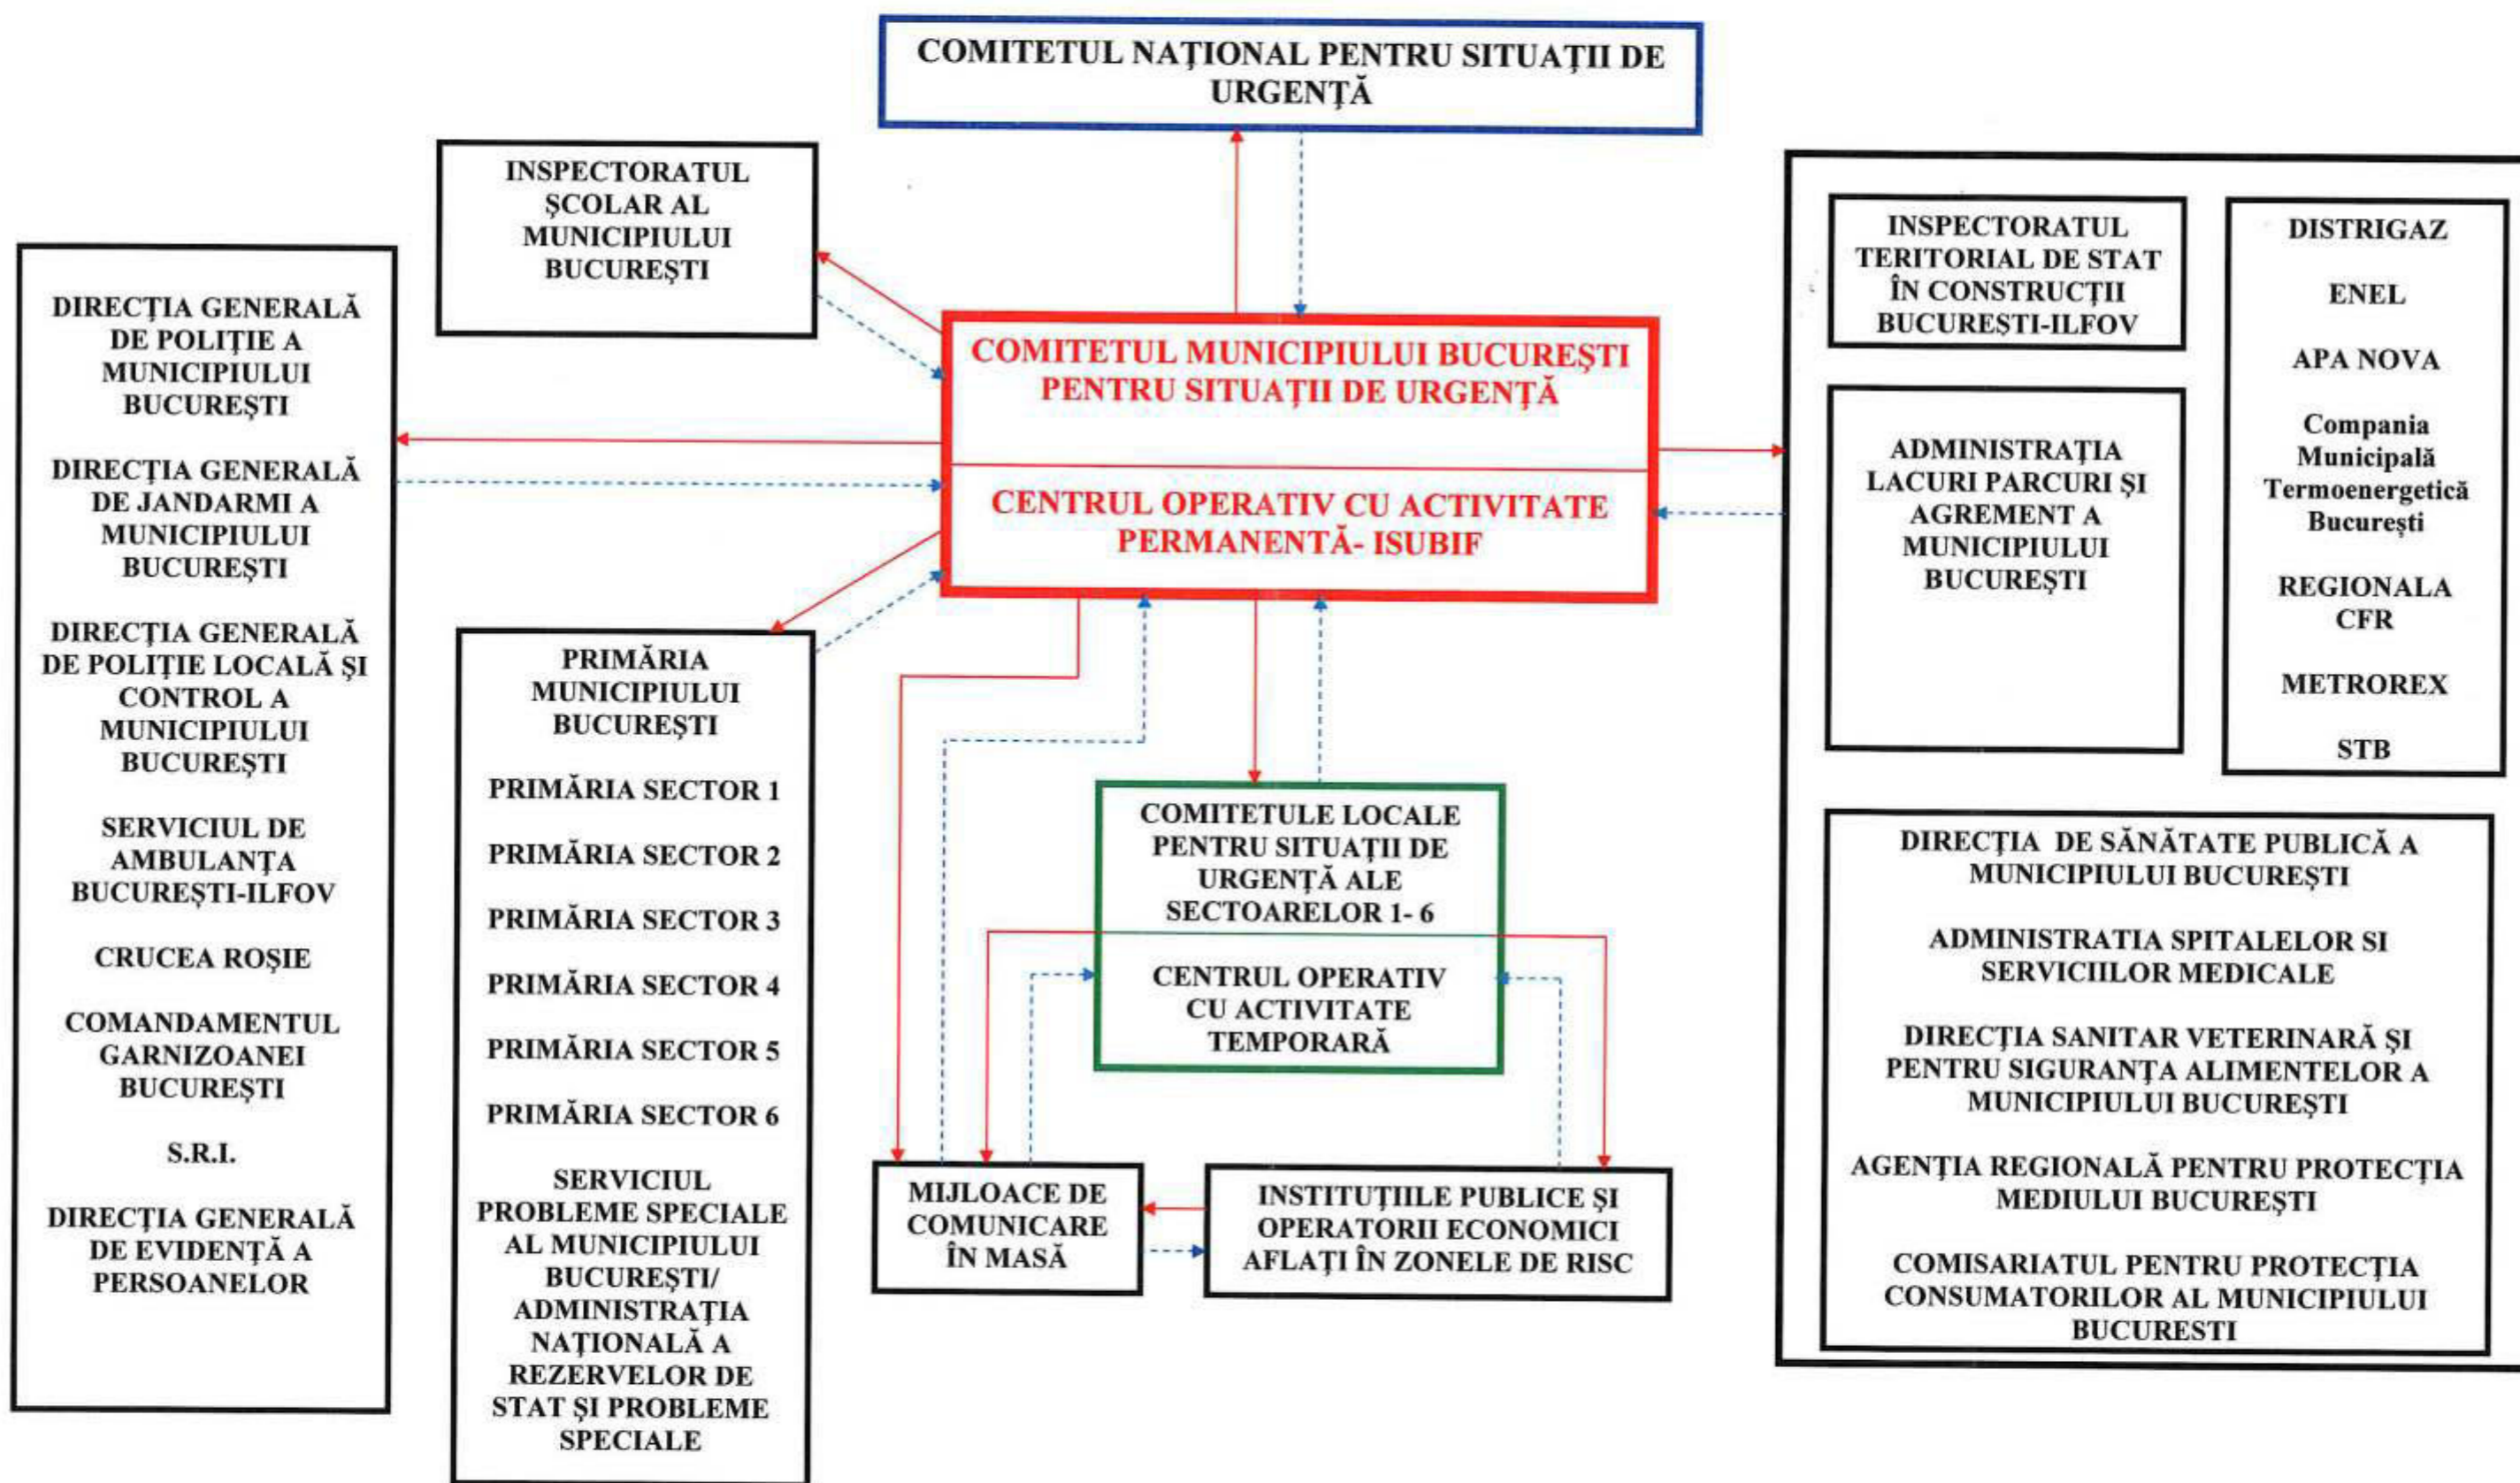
COMITETUL NAŢIONAL PENTRU SITUAŢII DE URGENŢĂ

INSPECTORATUL ŞCOLAR AL MUNICIPIULUI BUCUREŞTI

COMITETUL MUNICIPIULUI BUCUREŞTI PENTRU SITUAŢII DE URGENŢĂ

CENTRUL OPERATIV CU ACTIVITATE PERMANENTĂ- ISUBIF

DIRECŢIA GENERALĂ DE POLIŢIE A MUNICIPIULUI BUCUREŞTI

DIRECŢIA GENERALĂ DE JANDARMI A MUNICIPIULUI BUCUREŞTI

DIRECŢIA GENERALĂ DE POLIŢIE LOCALĂ ŞI CONTROL A MUNICIPIULUI BUCUREŞTI

SERVICIUL DE AMBULANŢA BUCUREŞTI-ILFOV

CRUCEA ROŞIE

COMANDAMENTUL GARNIZOANEI BUCUREŞTI

S.R.I.

DIRECŢIA GENERALĂ DE EVIDENŢĂ A PERSOANELOR

PRIMĂRIA MUNICIPIULUI BUCUREŞTI

PRIMĂRIA SECTOR 1

PRIMĂRIA SECTOR 2

PRIMĂRIA SECTOR 3

PRIMĂRIA SECTOR 4

PRIMĂRIA SECTOR 5

PRIMĂRIA SECTOR 6

SERVICIUL PROBLEME SPECIALE AL MUNICIPIULUI BUCUREŞTI/ ADMINISTRAŢIA NAŢIONALĂ A REZERVELOR DE STAT ŞI PROBLEME SPECIALE

COMITETULE LOCALE PENTRU SITUAŢII DE URGENŢĂ ALE SECTOARELOR 1- 6

CENTRUL OPERATIV CU ACTIVITATE TEMPORARĂ

MIJLOACE DE COMUNICARE ÎN MASĂ

INSTITUŢIILE PUBLICE ŞI OPERATORII ECONOMICI AFLAŢI ÎN ZONELE DE RISC

INSPECTORATUL TERITORIAL DE STAT ÎN CONSTRUCŢII BUCUREŞTI-ILFOV

ADMINISTRAŢIA LACURI PARCURI ŞI AGREMENT A MUNICIPIULUI BUCUREŞTI

DISTRIGAZ

ENEL

APA NOVA

Compania Municipală Termoenergetică Bucureşti

REGIONALA CFR

METROREX

STB

DIRECŢIA DE SĂNĂTATE PUBLICĂ A MUNICIPIULUI BUCUREŞTI

ADMINISTRATIA SPITALELOR SI SERVICIILOR MEDICALE

DIRECŢIA SANITAR VETERINARĂ ŞI PENTRU SIGURANŢA ALIMENTELOR A MUNICIPIULUI BUCUREŞTI

AGENŢIA REGIONALĂ PENTRU PROTECŢIA MEDIULUI BUCUREŞTI

COMISARIATUL PENTRU PROTECŢIA CONSUMATORILOR AL MUNICIPIULUI BUCURESTI